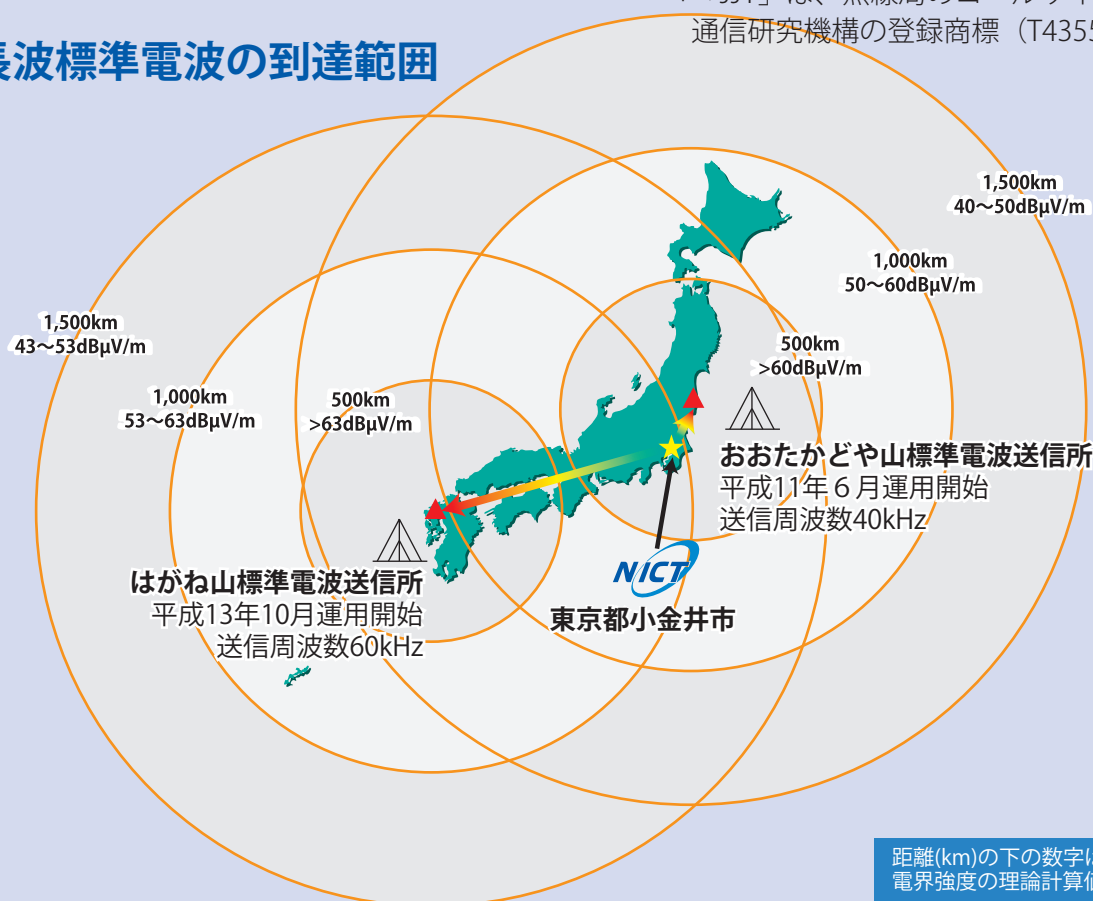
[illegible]
通信研究機構の登録商標（T435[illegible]

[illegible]波標準電波の到達範囲

1,500km
40〜50dBμV/m

1,000km
50〜60dBμV/m

500km
>60dBμV/m

1,500km
43〜53dBμV/m

1,000km
53〜63dBμV/m

500km
>63dBμV/m

おおたかどや山標準電波送信所
平成11年６月運用開始
送信周波数40kHz

はがね山標準電波送信所
平成13年10月運用開始
送信周波数60kHz

NICT
東京都小金井市

距離(km)の下の数字は
電界強度の理論計算値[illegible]